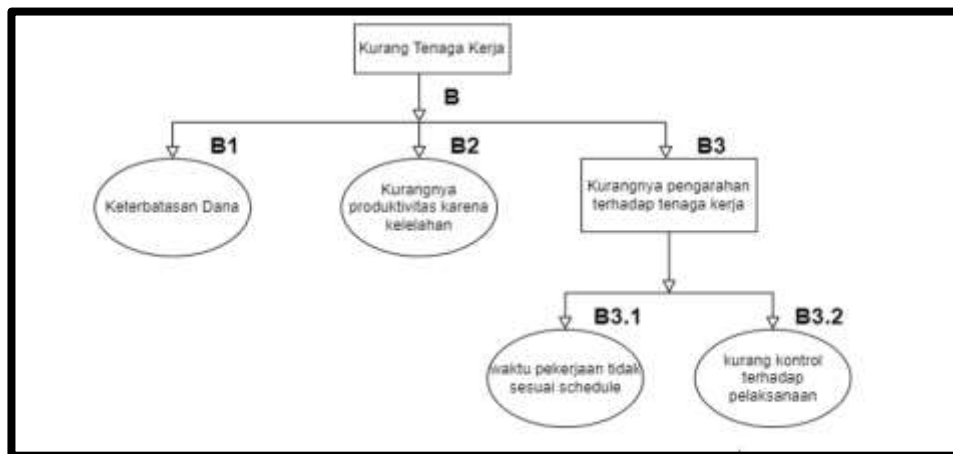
Kurang Tenaga Kerja

B

B1

Keterbatasan Dana

B2

Kurangnya produktivitas karena kelelahan

B3

Kurangnya pengarahan terhadap tenaga kerja

B3.1

waktu pekerjaan tidak sesuai schedule

B3.2

kurang kontrol terhadap pelaksanaan